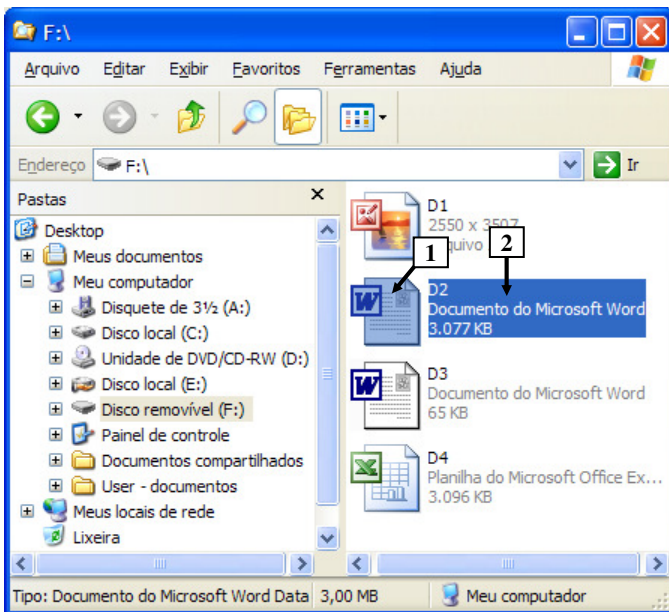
F:\

Arquivo Editar Exibir Favoritos Ferramentas Ajuda

Endereço F:\ Ir

Pastas ×

Desktop
Meus documentos
Meu computador
Disquete de 3½ (A:)
Disco local (C:)
Unidade de DVD/CD-RW (D:)
Disco local (E:)
Disco removível (F:)
Painel de controle
Documentos compartilhados
User - documentos
Meus locais de rede
Lixeira

D1
2550 x 3507
Arquivo

1

2

D2
Documento do Microsoft Word
3.077 KB

D3
Documento do Microsoft Word
65 KB

D4
Planilha do Microsoft Office Ex...
3.096 KB

Tipo: Documento do Microsoft Word Data 3,00 MB Meu computador